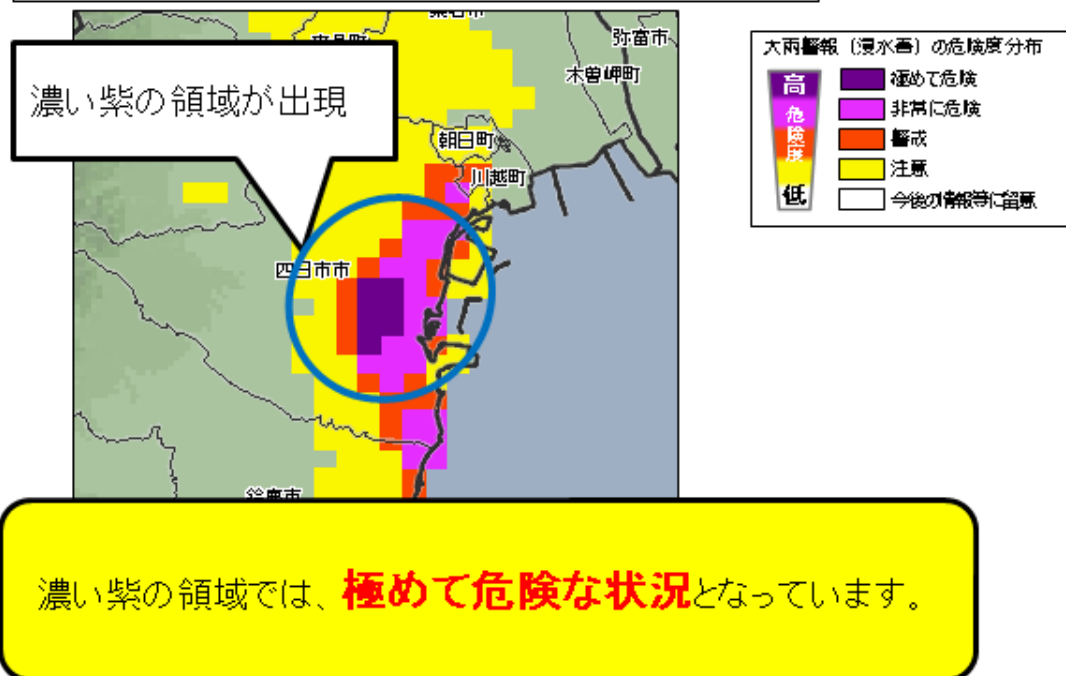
濃い紫の領域が出現

弥富市
木曽岬町
朝日町
川越町
四日市市

大雨警報（浸水害）の危険度分布
高
危険度
低
極めて危険
非常に危険
警戒
注意
今後の情報等に留意

濃い紫の領域では、極めて危険な状況となっています。